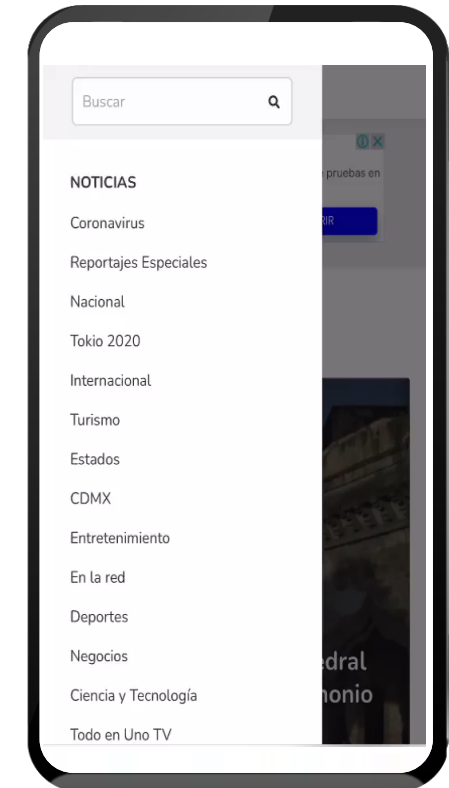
Buscar

NOTICIAS

Coronavirus

Reportajes Especiales

Nacional

Tokio 2020

Internacional

Turismo

Estados

CDMX

Entretenimiento

En la red

Deportes

Negocios

Ciencia y Tecnología

Todo en Uno TV

pruebas en

RIR

edral

nonio